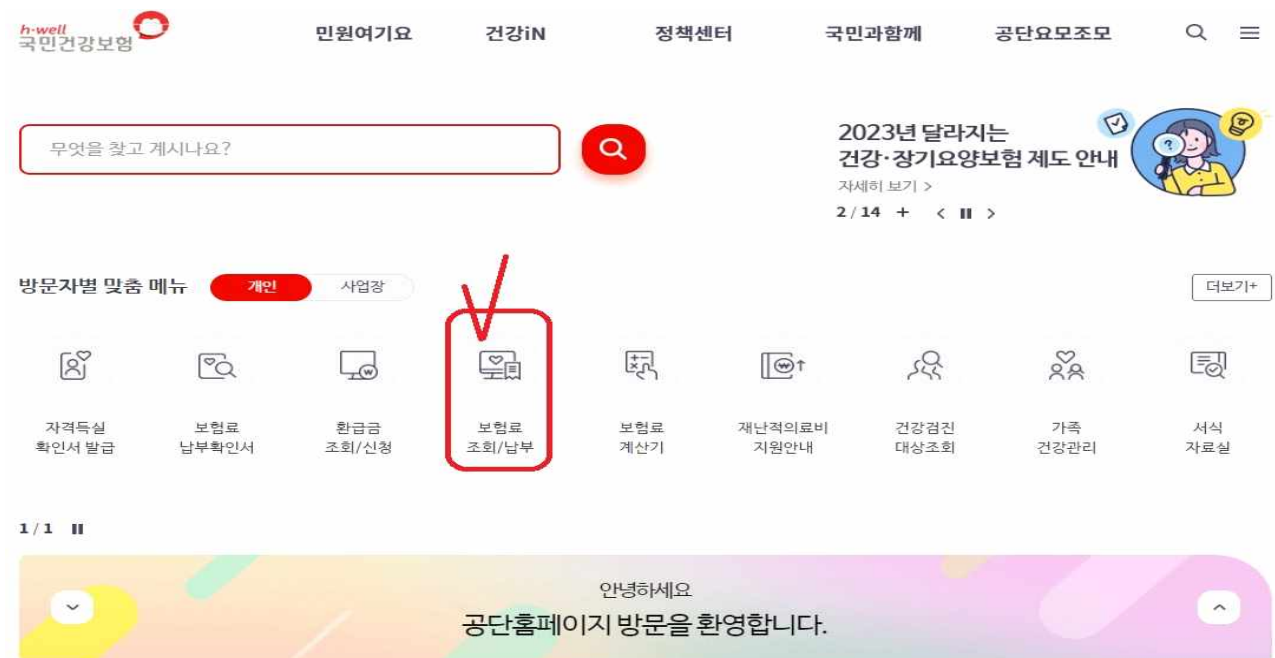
h-well
국민건강보험

민원여기요 건강iN 정책센터 국민과함께 공단요모조모

무엇을 찾고 계시나요?

2023년 달라지는
건강·장기요양보험 제도 안내
자세히 보기 >
2 / 14 +

방문자별 맞춤 메뉴 개인 사업장

더보기+

자격득실 확인서 발급

보험료 납부확인서

환급금 조회/신청

보험료 조회/납부

보험료 계산기

재난적의료비 지원안내

건강검진 대상조회

가족 건강관리

서식 자료실

1 / 1

안녕하세요
공단홈페이지 방문을 환영합니다.